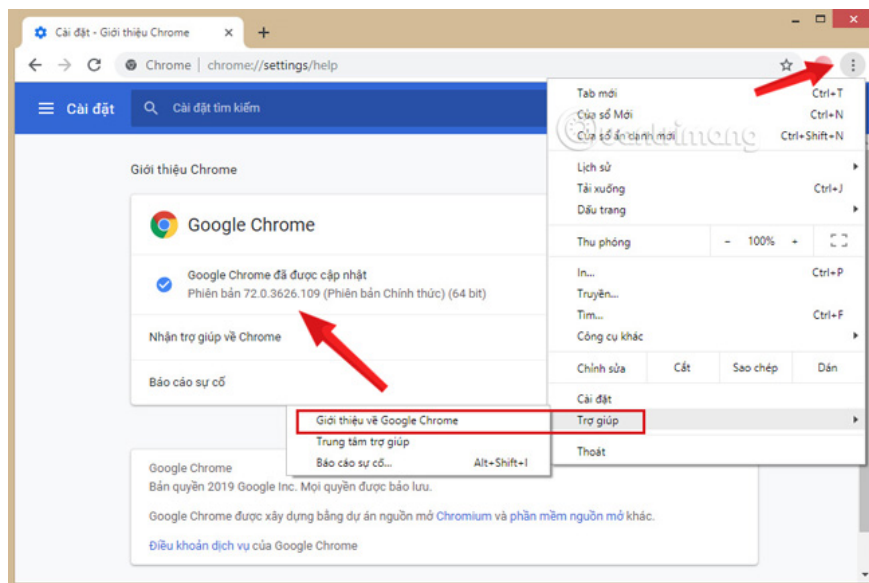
Cài đặt - Giới thiệu Chrome ×
+
Chrome | chrome://settings/help
Cài đặt
Cài đặt tìm kiếm
Giới thiệu Chrome
Google Chrome
Google Chrome đã được cập nhật
Phiên bản 72.0.3626.109 (Phiên bản Chính thức) (64 bit)
Nhận trợ giúp về Chrome
Báo cáo sự cố
Google Chrome
Bản quyền 2019 Google Inc. Mọi quyền được bảo lưu.
Google Chrome được xây dựng bằng dự án nguồn mở Chromium và phần mềm nguồn mở khác.
Điều khoản dịch vụ của Google Chrome

| | |
|---|---|
| Tab mới | Ctrl+T |
| Cửa sổ Mới | Ctrl+N |
| Cửa sổ ẩn danh mới | Ctrl+Shift+N |
| Lịch sử | |
| Tải xuống | Ctrl+J |
| Dấu trang | |
| Thu phóng | - 100% + |
| In... | Ctrl+P |
| Truyền... | |
| Tìm... | Ctrl+F |
| Công cụ khác | |
| Chỉnh sửa | Cắt Sao chép Dán |
| Cài đặt | |
| Trợ giúp | |
| Thoát | |

Giới thiệu về Google Chrome
Trung tâm trợ giúp
Báo cáo sự cố... Alt+Shift+I